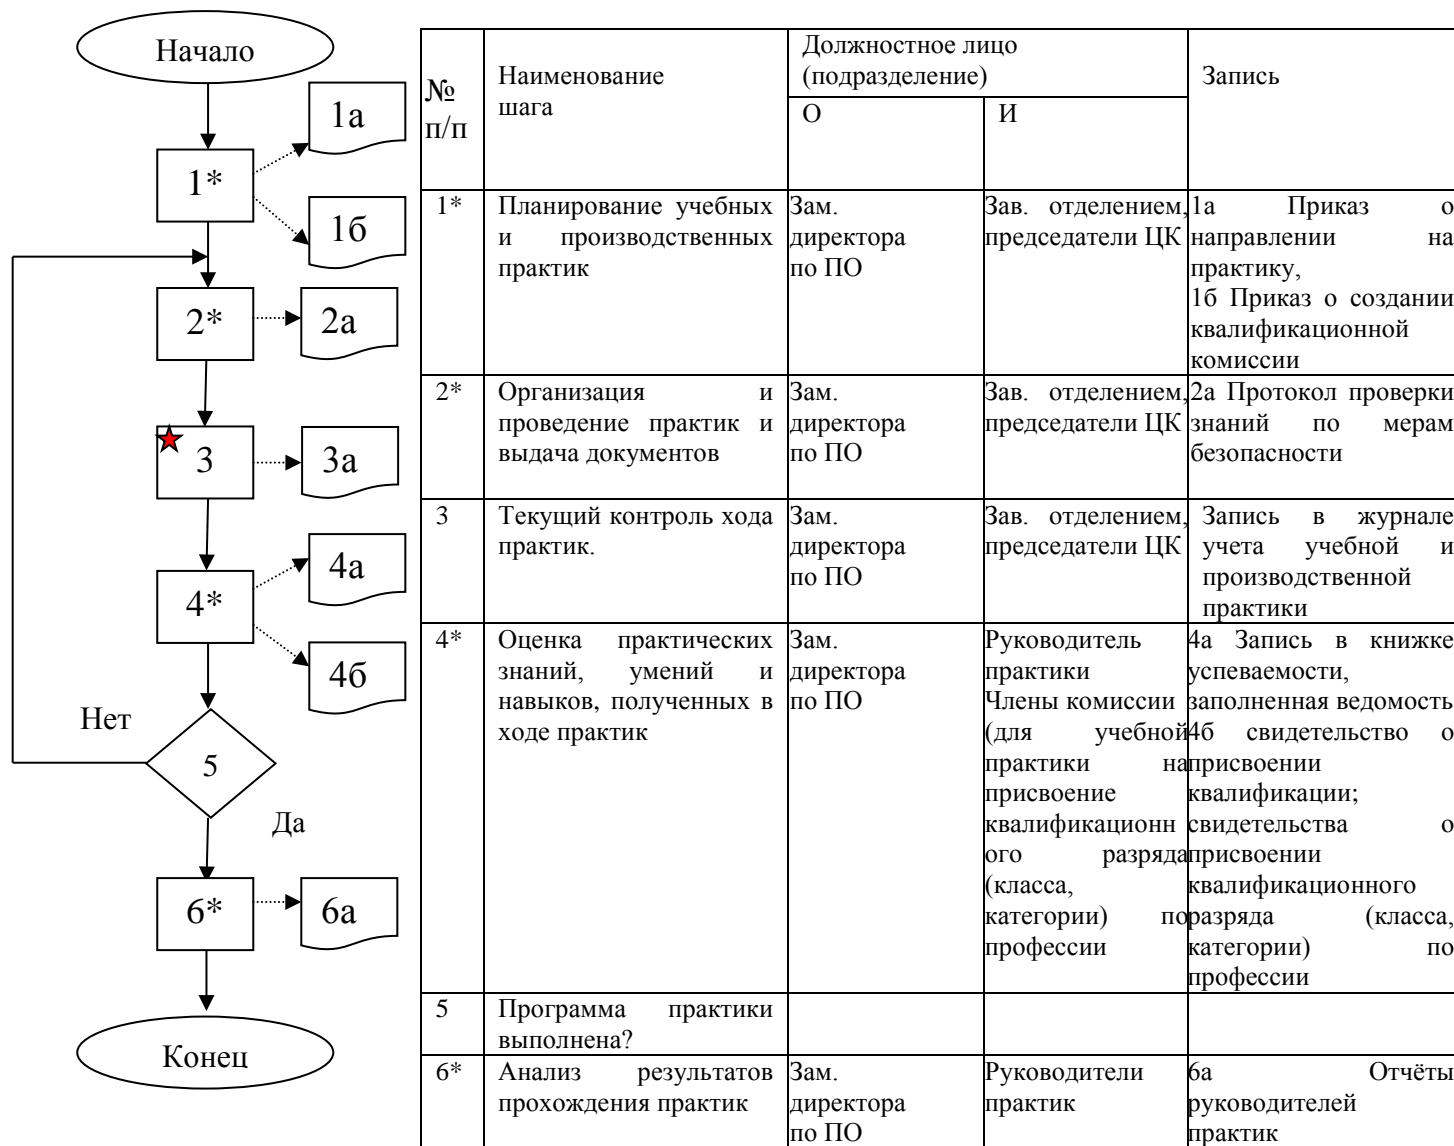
Начало

1а

1*

1б

2*

2а

3

3а

4а

4*

4б

Нет

5

Да

6*

6а

Конец

| № п/п | Наименование шага | Должностное лицо (подразделение) О | Должностное лицо (подразделение) И | Запись |
|---|---|---|---|---|
| 1* | Планирование учебных и производственных практик | Зам. директора по ПО | Зав. отделением, председатели ЦК | 1а Приказ о направлении на практику, 1б Приказ о создании квалификационной комиссии |
| 2* | Организация и проведение практик и выдача документов | Зам. директора по ПО | Зав. отделением, председатели ЦК | 2а Протокол проверки знаний по мерам безопасности |
| 3 | Текущий контроль хода практик. | Зам. директора по ПО | Зав. отделением, председатели ЦК | Запись в журнале учета учебной и производственной практики |
| 4* | Оценка практических знаний, умений и навыков, полученных в ходе практик | Зам. директора по ПО | Руководитель практики Члены комиссии (для учебной практики на присвоение квалификационного разряда (класса, категории) по профессии | 4а Запись в книжке успеваемости, заполненная ведомость 4б свидетельство о присвоении квалификации; свидетельства о присвоении квалификационного разряда (класса, категории) по профессии |
| 5 | Программа практики выполнена? | | | |
| 6* | Анализ результатов прохождения практик | Зам. директора по ПО | Руководители практик | 6а Отчёты руководителей практик |